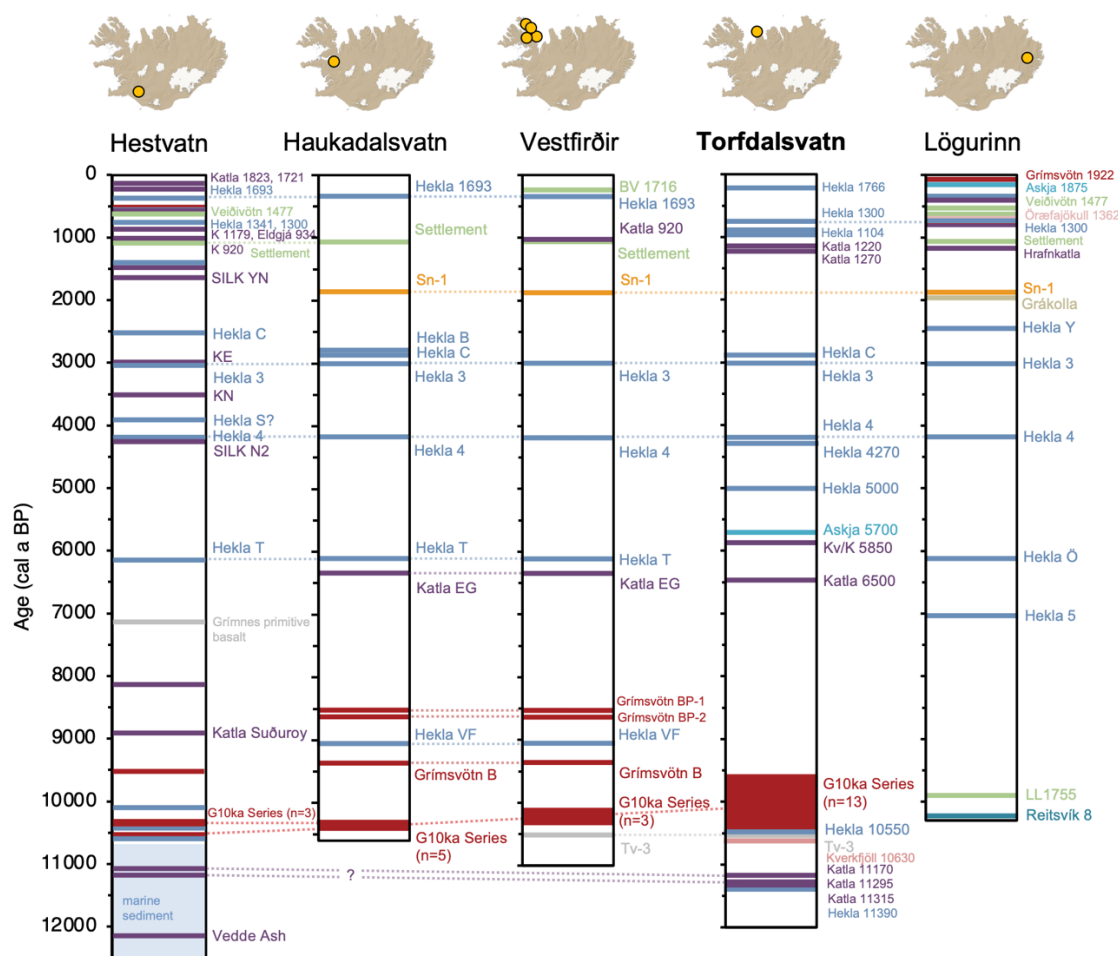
Hestvatn

Haukadalsvatn

Vestfirðir

Torfdalsvatn

Lögurinn

Age (cal a BP)

0
1000
2000
3000
4000
5000
6000
7000
8000
9000
10000
11000
12000

Katla 1823, 1721
Hekla 1693
Veiðivötn 1477
Hekla 1341, 1300
K 1179, Eldgjá 934
K 920
Settlement
SILK YN
Hekla C
KE
Hekla 3
KN
Hekla S?
Hekla 4
SILK N2
Hekla T
Grímnes primitive basalt
Katla Suðuroy
G10ka Series (n=3)
marine sediment
Vedde Ash

Hekla 1693
Settlement
Sn-1
Hekla B
Hekla C
Hekla 3
Hekla 4
Hekla T
Katla EG
Hekla VF
Grímsvötn B
G10ka Series (n=5)

BV 1716
Hekla 1693
Katla 920
Settlement
Sn-1
Hekla 3
Hekla 4
Hekla T
Katla EG
Grímsvötn BP-1
Grímsvötn BP-2
Hekla VF
Grímsvötn B
G10ka Series (n=3)
Tv-3

?

Hekla 1766
Hekla 1300
Hekla 1104
Katla 1220
Katla 1270
Hekla C
Hekla 3
Hekla 4
Hekla 4270
Hekla 5000
Askja 5700
Kv/K 5850
Katla 6500
G10ka Series (n=13)
Hekla 10550
Tv-3
Kverkfjöll 10630
Katla 11170
Katla 11295
Katla 11315
Hekla 11390

Grímsvötn 1922
Askja 1875
Veiðivötn 1477
Öræfajökull 1362
Hekla 1300
Settlement
Hrafnkatla
Sn-1
Grákolla
Hekla Y
Hekla 3
Hekla 4
Hekla Ö
Hekla 5
LL1755
Reitsvík 8